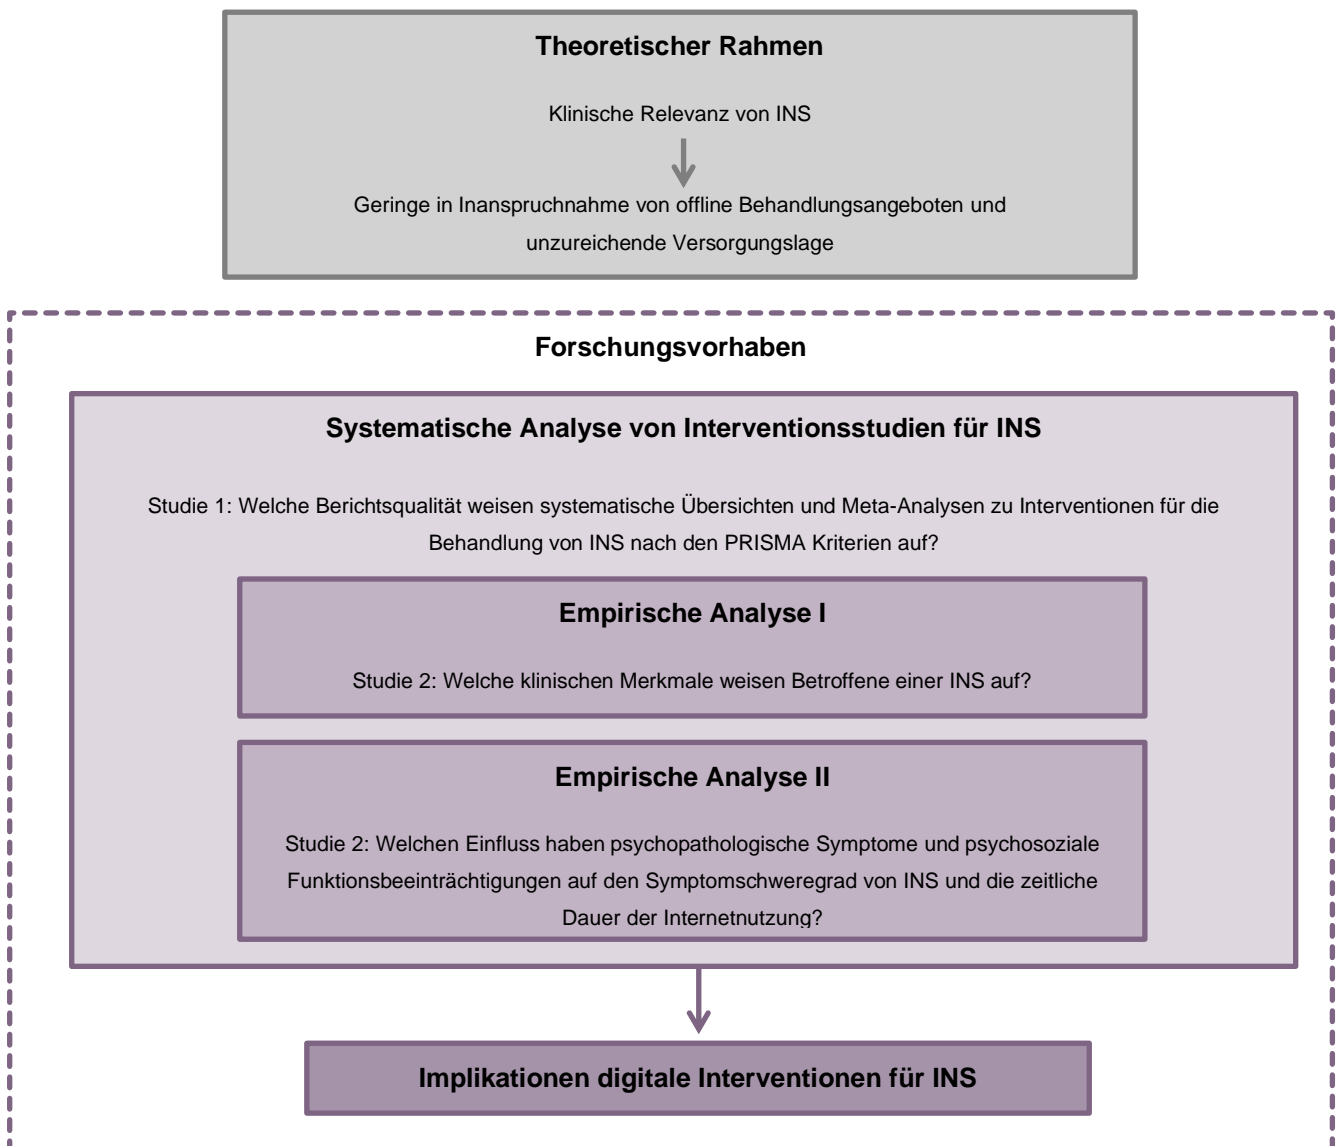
**Theoretischer Rahmen**

Klinische Relevanz von INS

Geringe in Inanspruchnahme von offline Behandlungsangeboten und unzureichende Versorgungslage

**Forschungsvorhaben**

**Systematische Analyse von Interventionsstudien für INS**

Studie 1: Welche Berichtsqualität weisen systematische Übersichten und Meta-Analysen zu Interventionen für die Behandlung von INS nach den PRISMA Kriterien auf?

**Empirische Analyse I**

Studie 2: Welche klinischen Merkmale weisen Betroffene einer INS auf?

**Empirische Analyse II**

Studie 2: Welchen Einfluss haben psychopathologische Symptome und psychosoziale Funktionsbeeinträchtigungen auf den Symptomschweregrad von INS und die zeitliche Dauer der Internetnutzung?

**Implikationen digitale Interventionen für INS**